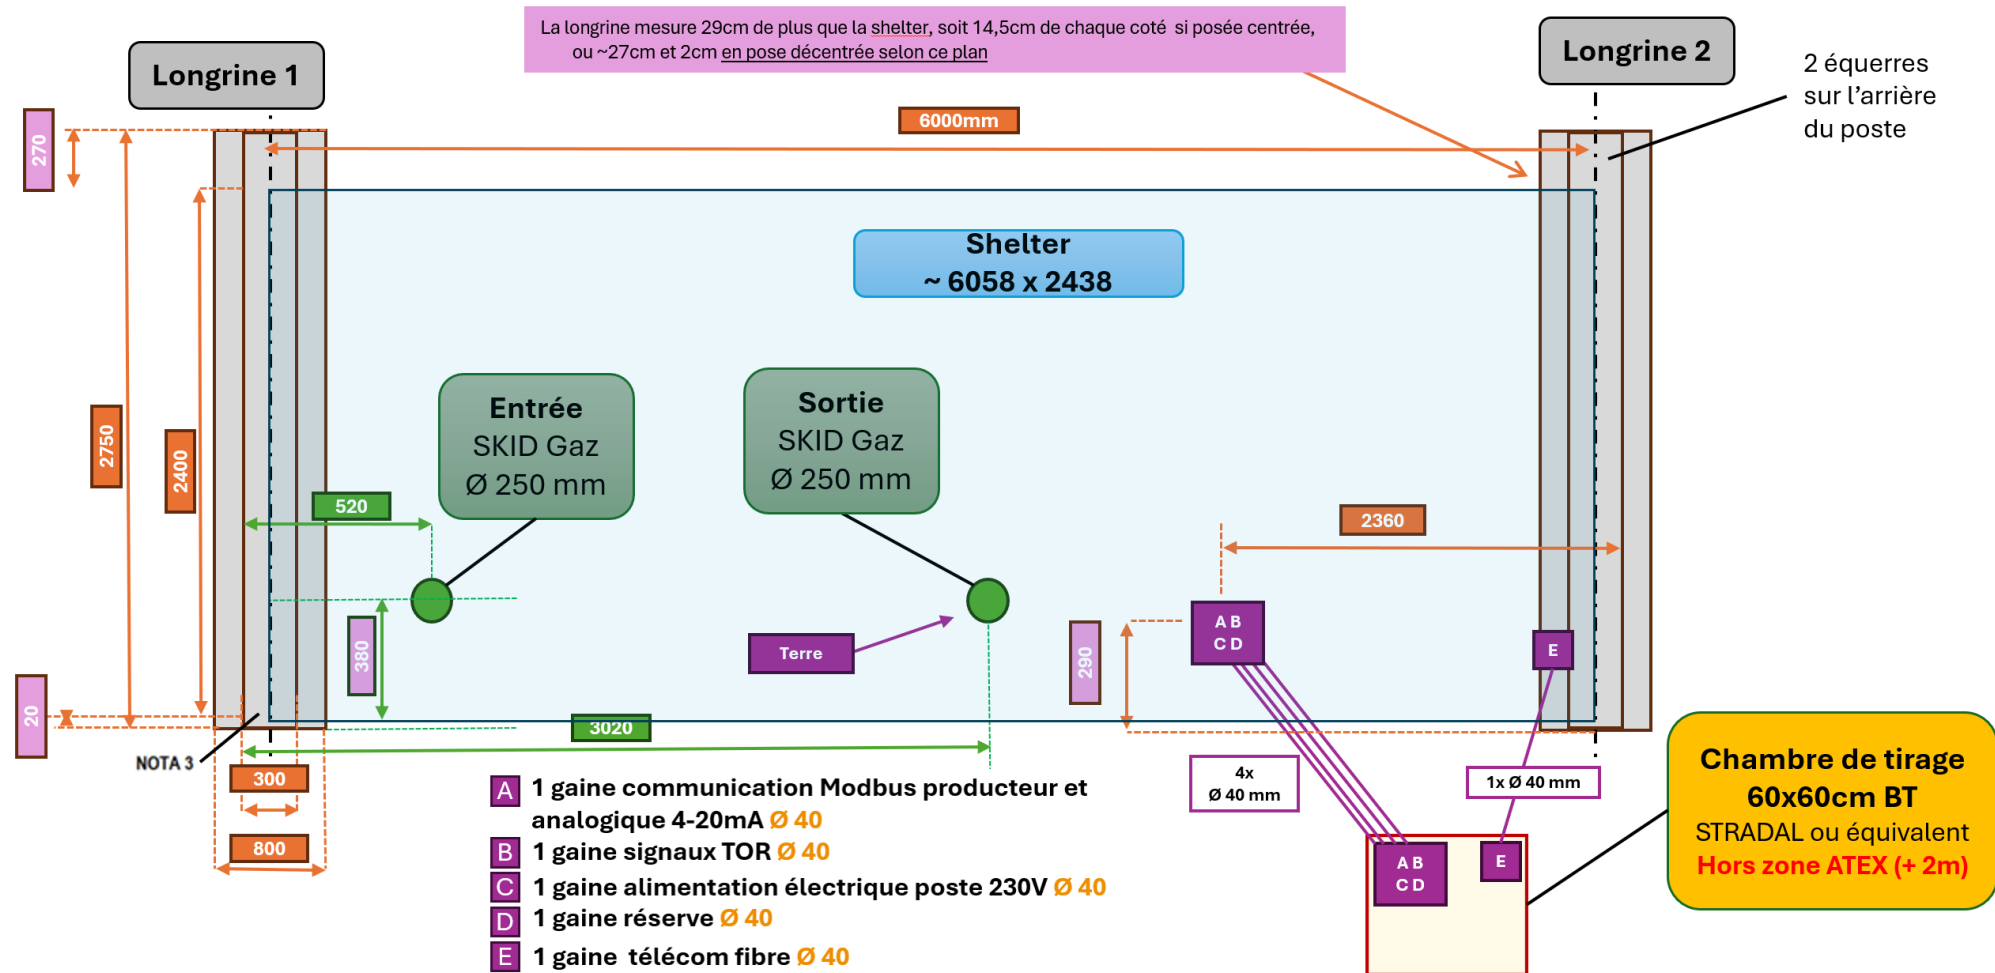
La longrine mesure 29cm de plus que la shelter, soit 14,5cm de chaque coté si posée centrée, ou ~27cm et 2cm en pose décentrée selon ce plan

Longrine 1

Longrine 2

2 équerres sur l'arrière du poste

6000mm

270

2750

2400

20

Shelter
~ 6058 x 2438

Entrée
SKID Gaz
Ø 250 mm

Sortie
SKID Gaz
Ø 250 mm

520

2360

380

Terre

290

A B
C D

E

3020

NOTA 3

300

800

4x
Ø 40 mm

1x Ø 40 mm

A B
C D

E

Chambre de tirage
60x60cm BT
STRADAL ou équivalent
Hors zone ATEX (+ 2m)

A 1 gaine communication Modbus producteur et analogique 4-20mA Ø 40
B 1 gaine signaux TOR Ø 40
C 1 gaine alimentation électrique poste 230V Ø 40
D 1 gaine réserve Ø 40
E 1 gaine télécom fibre Ø 40